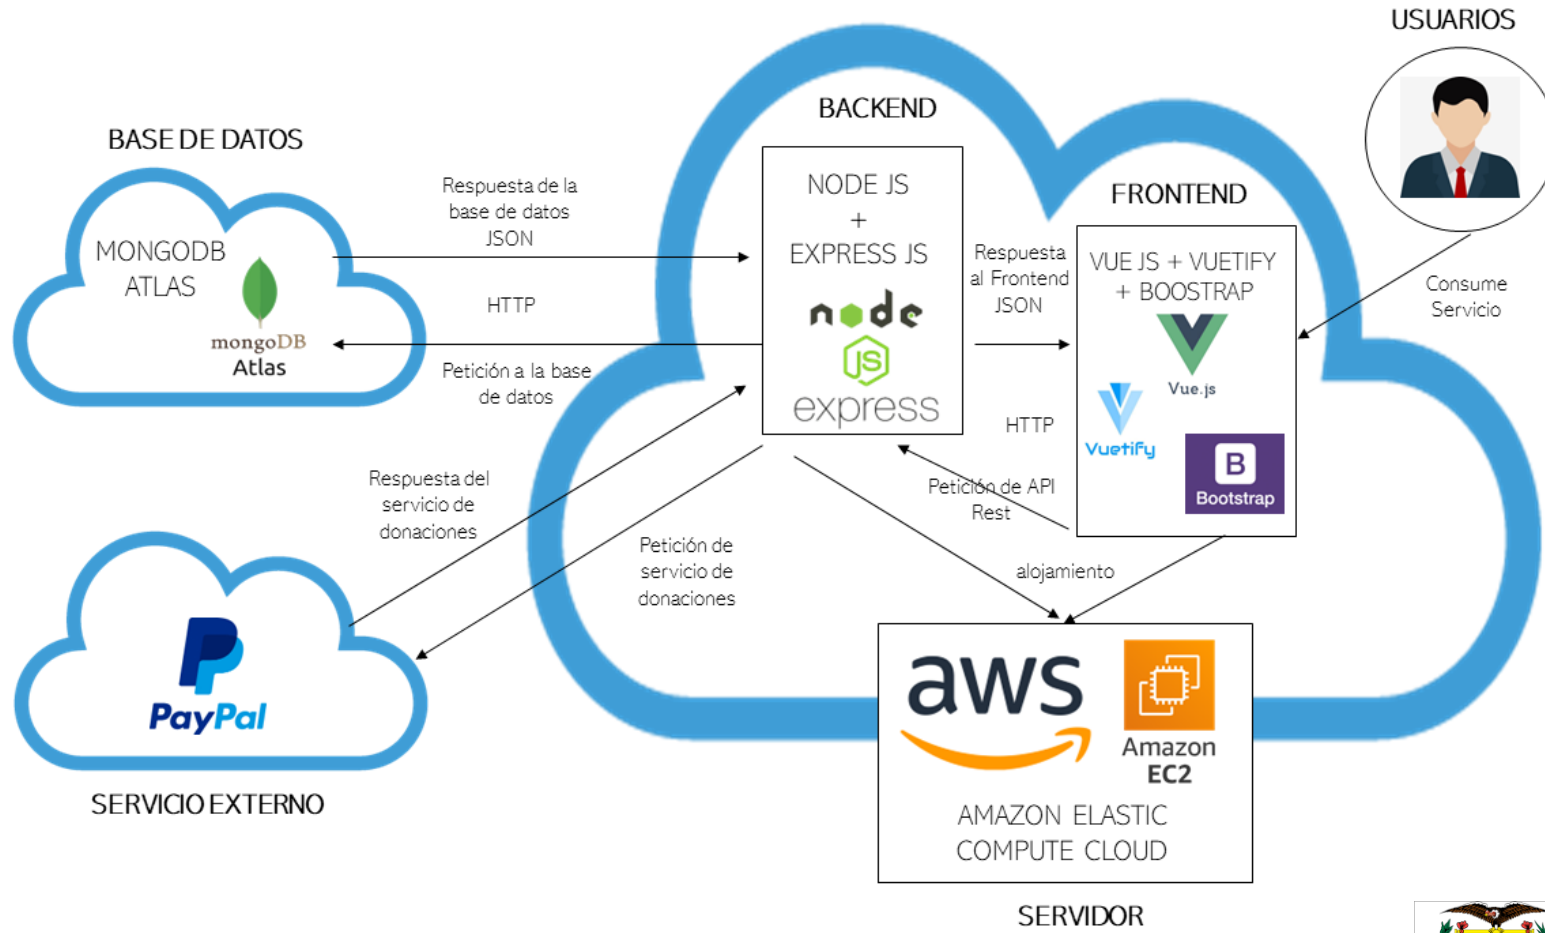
USUARIOS

BACKEND

BASE DE DATOS

FRONTEND

MONGODB ATLAS

mongoDB Atlas

Respuesta de la base de datos JSON

HTTP

Petición a la base de datos

NODE JS + EXPRESS JS

node

JS

express

Respuesta al Frontend JSON

VUE JS + VUETIFY + BOOSTRAP

Vue.js

Vuetify

B Bootstrap

Consume Servicio

HTTP

Petición de API Rest

Respuesta del servicio de donaciones

Petición de servicio de donaciones

alojamiento

PayPal

aws

Amazon EC2

AMAZON ELASTIC COMPUTE CLOUD

SERVICIO EXTERNO

SERVIDOR